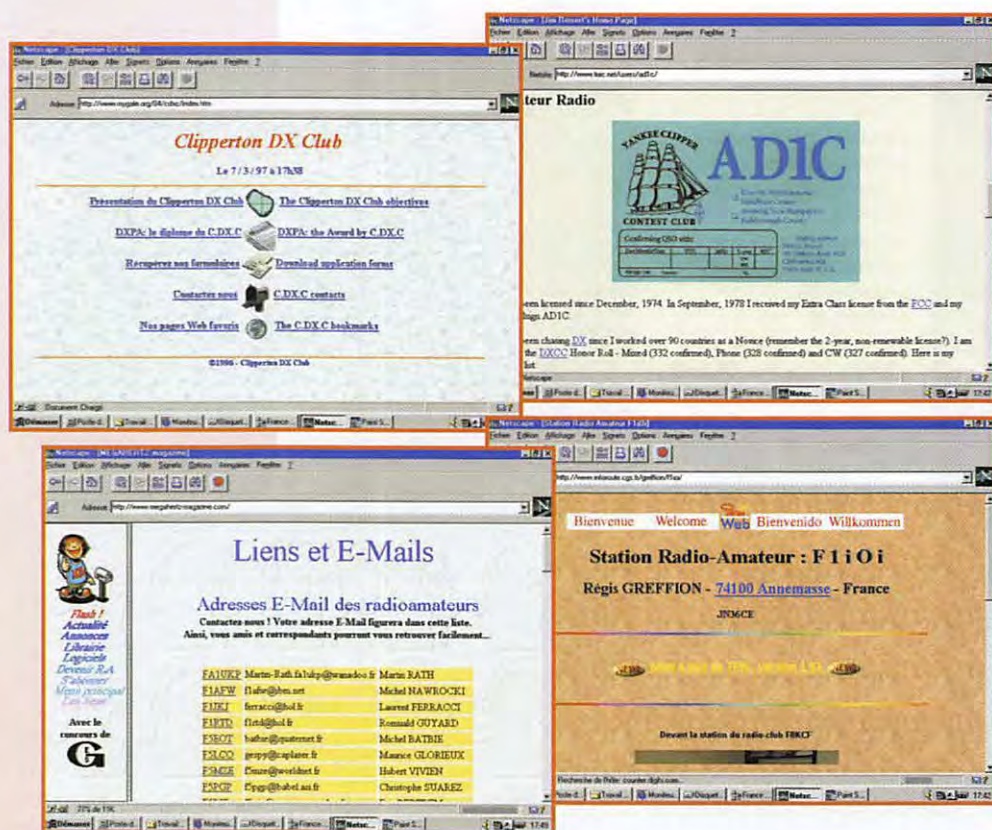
Netscape - [Clipperton DX Club]

Fichier Edition Affichage Aller Signets Options Annuaires Fenêtre ?

Adresse: http://www.mygale.org/08/cdxc/index.htm

Clipperton DX Club

Le 7/3/97 à 17h58

Présentation du Clipperton DX Club

The Clipperton DX Club objectives

DXPA: le diplome du C.DX.C

DXPA: the Award by C.DX.C

Récupérez nos formulaires

Download application forms

Contactez nous

C.DX.C contacts

Nos pages Web favoris

The C.DX.C bookmarks

©1996 - Clipperton DX Club

Document: Chargé

Démarrer | Poste d... | Travail... | Moniteu... | Disquet... | France... | Netsc... | Paint S...

Netscape - [Jim Bennett's Home Page]

Fichier Edition Affichage Aller Signets Options Annuaires Fenêtre ?

Adresse: http://www.tiac.net/users/ad1c/

teur Radio

YANKEE CLIPPER

AD1C

CONTEST CLUB

Confirming QSO with:

een licensed since December, 1974. In September, 1978 I received my Extra Class license from the FCC and my ings AD1C.

een chasing DX since I worked over 90 countries as a Novice (remember the 2-year, non-renewable license?). I am the DXCC Honor Roll - Mixed (332 confirmed), Phone (328 confirmed) and CW (327 confirmed). Here is my list.

Netscape

Démarrer | Poste d... | Travail... | Moniteu... | Disquet... | France... | Netsc... | Paint S...

Netscape - [MEGAHERTZ magazine]

Fichier Edition Affichage Aller Signets Options Annuaires Fenêtre ?

Adresse: http://www.megahertz-magazine.com/

Flash !
Actualité
Annonces
Librairie
Logiciels
Devenir R.A
S'abonner
Menu principal
Les News

Avec le concours de

G

Liens et E-Mails

Adresses E-Mail des radioamateurs

Contactez-nous ! Votre adresse E-Mail figurera dans cette liste.
Ainsi, vous amis et correspondants pourront vous retrouver facilement...

| FA1UKP | Martin-Rath.fa1ukp@wanadoo.fr | Martin RATH |
|---|---|---|
| F1AFW | f1afw@ibm.net | Michel NAWROCKI |
| F1JKJ | ferracci@hol.fr | Laurent FERRACCI |
| F1RTD | f1rtd@hol.fr | Romuald GUYARD |
| F5BOT | batbie@quaternet.fr | Michel BATBIE |
| F5LCO | gespy@caplaser.fr | Maurice GLORIEUX |
| F5MDE | f5mde@worldnet.fr | Hubert VIVIEN |
| F5PGP | f5pgp@babel.ani.fr | Christophe SUAREZ |

77% de 19K

Démarrer | Poste d... | Travail... | Moniteu... | Disquet... | France... | Netsc... | Paint S...

Netscape - [Station Radio Amateur F1iOi]

Fichier Edition Affichage Aller Signets Options Annuaires Fenêtre ?

http://www.edusoft.cgi.fr/greffion/f1ioi/

Bienvenue Welcome Web Bienvenido Willkommen

Station Radio-Amateur : F 1 i O i

Régis GREFFION - 74100 Annemasse - France

JN36CE

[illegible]

Devant la station du radio-club F8KCF

Recherche de l'hôte: counter.digits.com...

Poste d... | Travail... | Moniteu... | Disquet... | France... | Netsc... | Paint S...